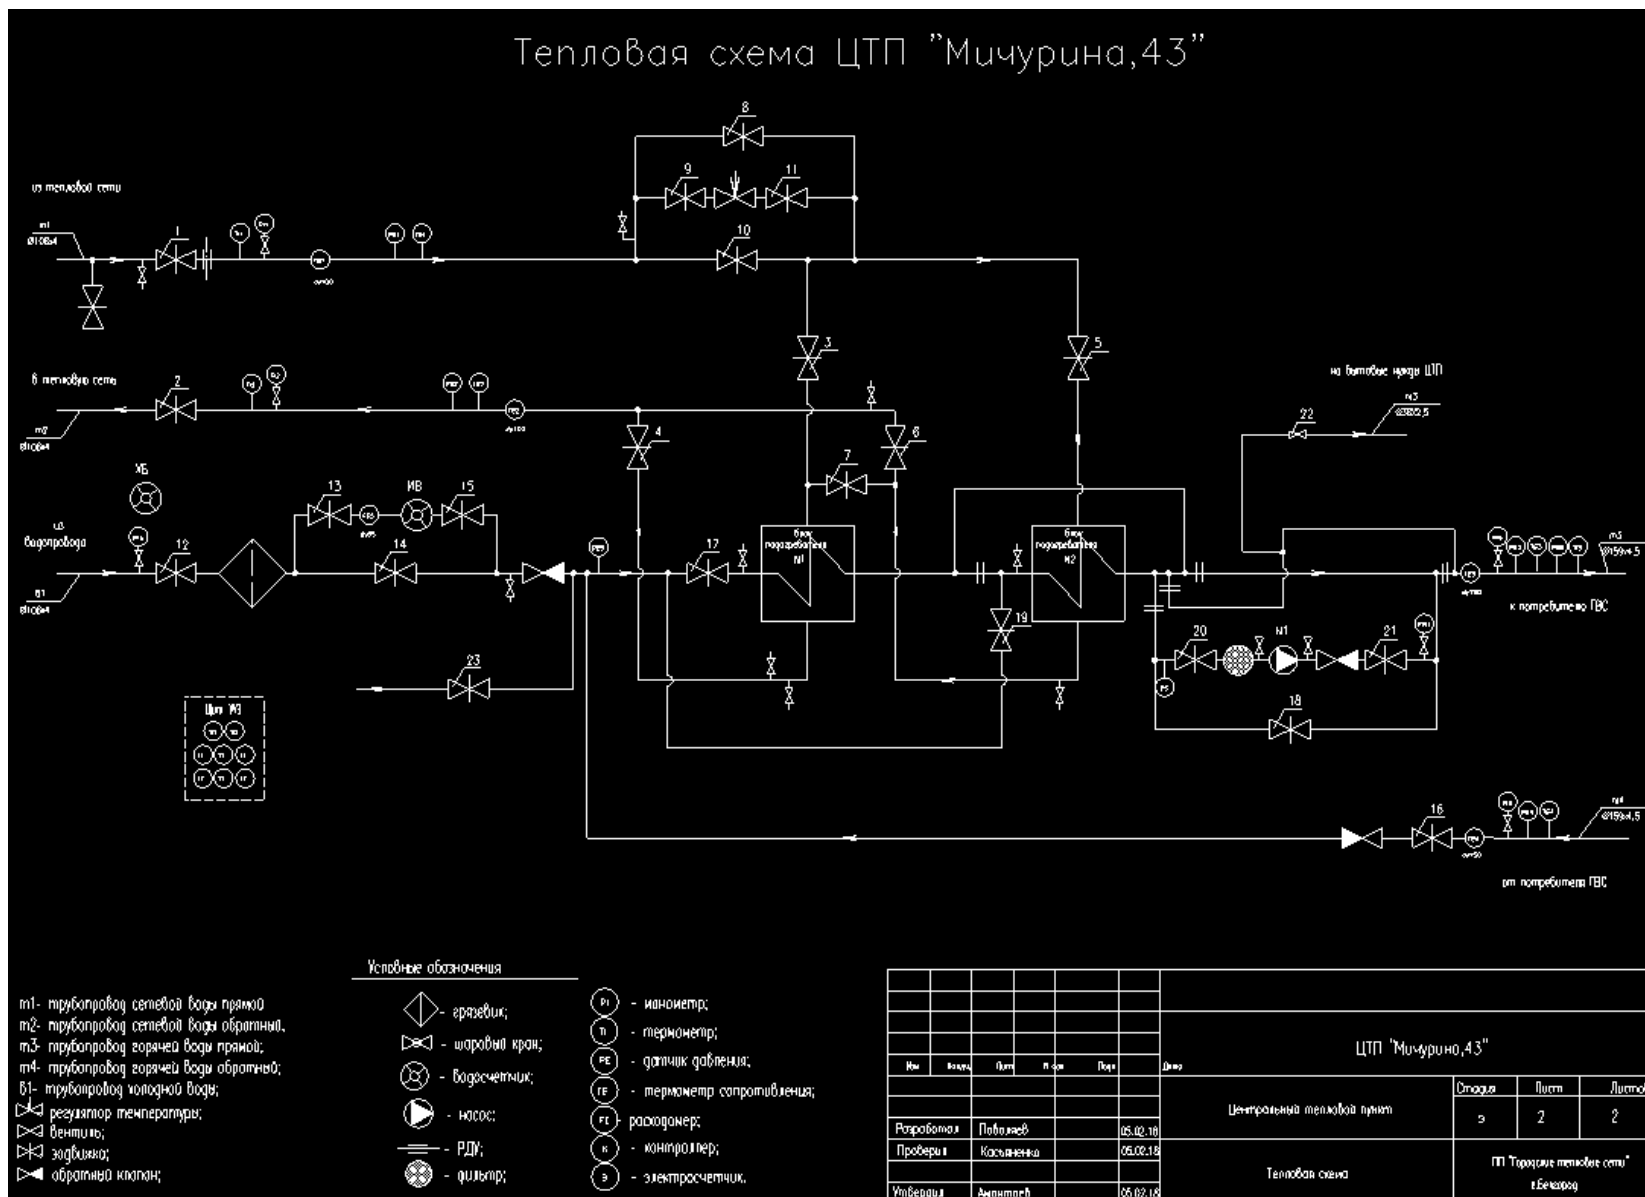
Тепловая схема ЦТП "Мичурина,43"

из тепловой сети
m1
Ø108х4
1
8
9
11
10
3
5
в тепловую сеть
2
m2
Ø108х4
4
6
7
на бытовые нужды ЦТП
m3
Ø32х2,5
22
ХБ
из водопровода
В1
Ø108х4
12
13
ИВ
15
14
17
блок подогревателя №1
блок подогревателя №2
19
m3
Ø159х4,5
к потребителю ГВС
20
N1
21
18
23
Щит КИП
16
m4
Ø159х4,5
от потребителя ГВС

Условные обозначения
- грязевик;
- шаровый кран;
- водосчетчик;
- насос;
- РДУ;
- фильтр;
- манометр;
- термометр;
- датчик давления;
- термометр сопротивления;
- расходомер;
- контроллер;
- электросчетчик.

m1- трубопровод сетевой воды прямой
m2- трубопровод сетевой воды обратный,
m3- трубопровод горячей воды прямой;
m4- трубопровод горячей воды обратный;
В1- трубопровод холодной воды;
регулятор температуры;
вентиль;
задвижка;
обратный клапан;

| | | | | | | | |
|---|---|---|---|---|---|---|---|
| Изм | Кол.уч | Лист | N док | Подп | Дата | ЦТП "Мичурина,43" | |
| Разработал | Поболаев | | | 05.02.18 | | Центральный тепловой пункт | Стадия: э; Лист: 2; Листов: 2 |
| Проверил | Касьяненко | | | 05.02.18 | | | |
| Утвердил | Ампилогов | | | 05.02.18 | | Тепловая схема | ПП "Городские тепловые сети" г.Белгород |